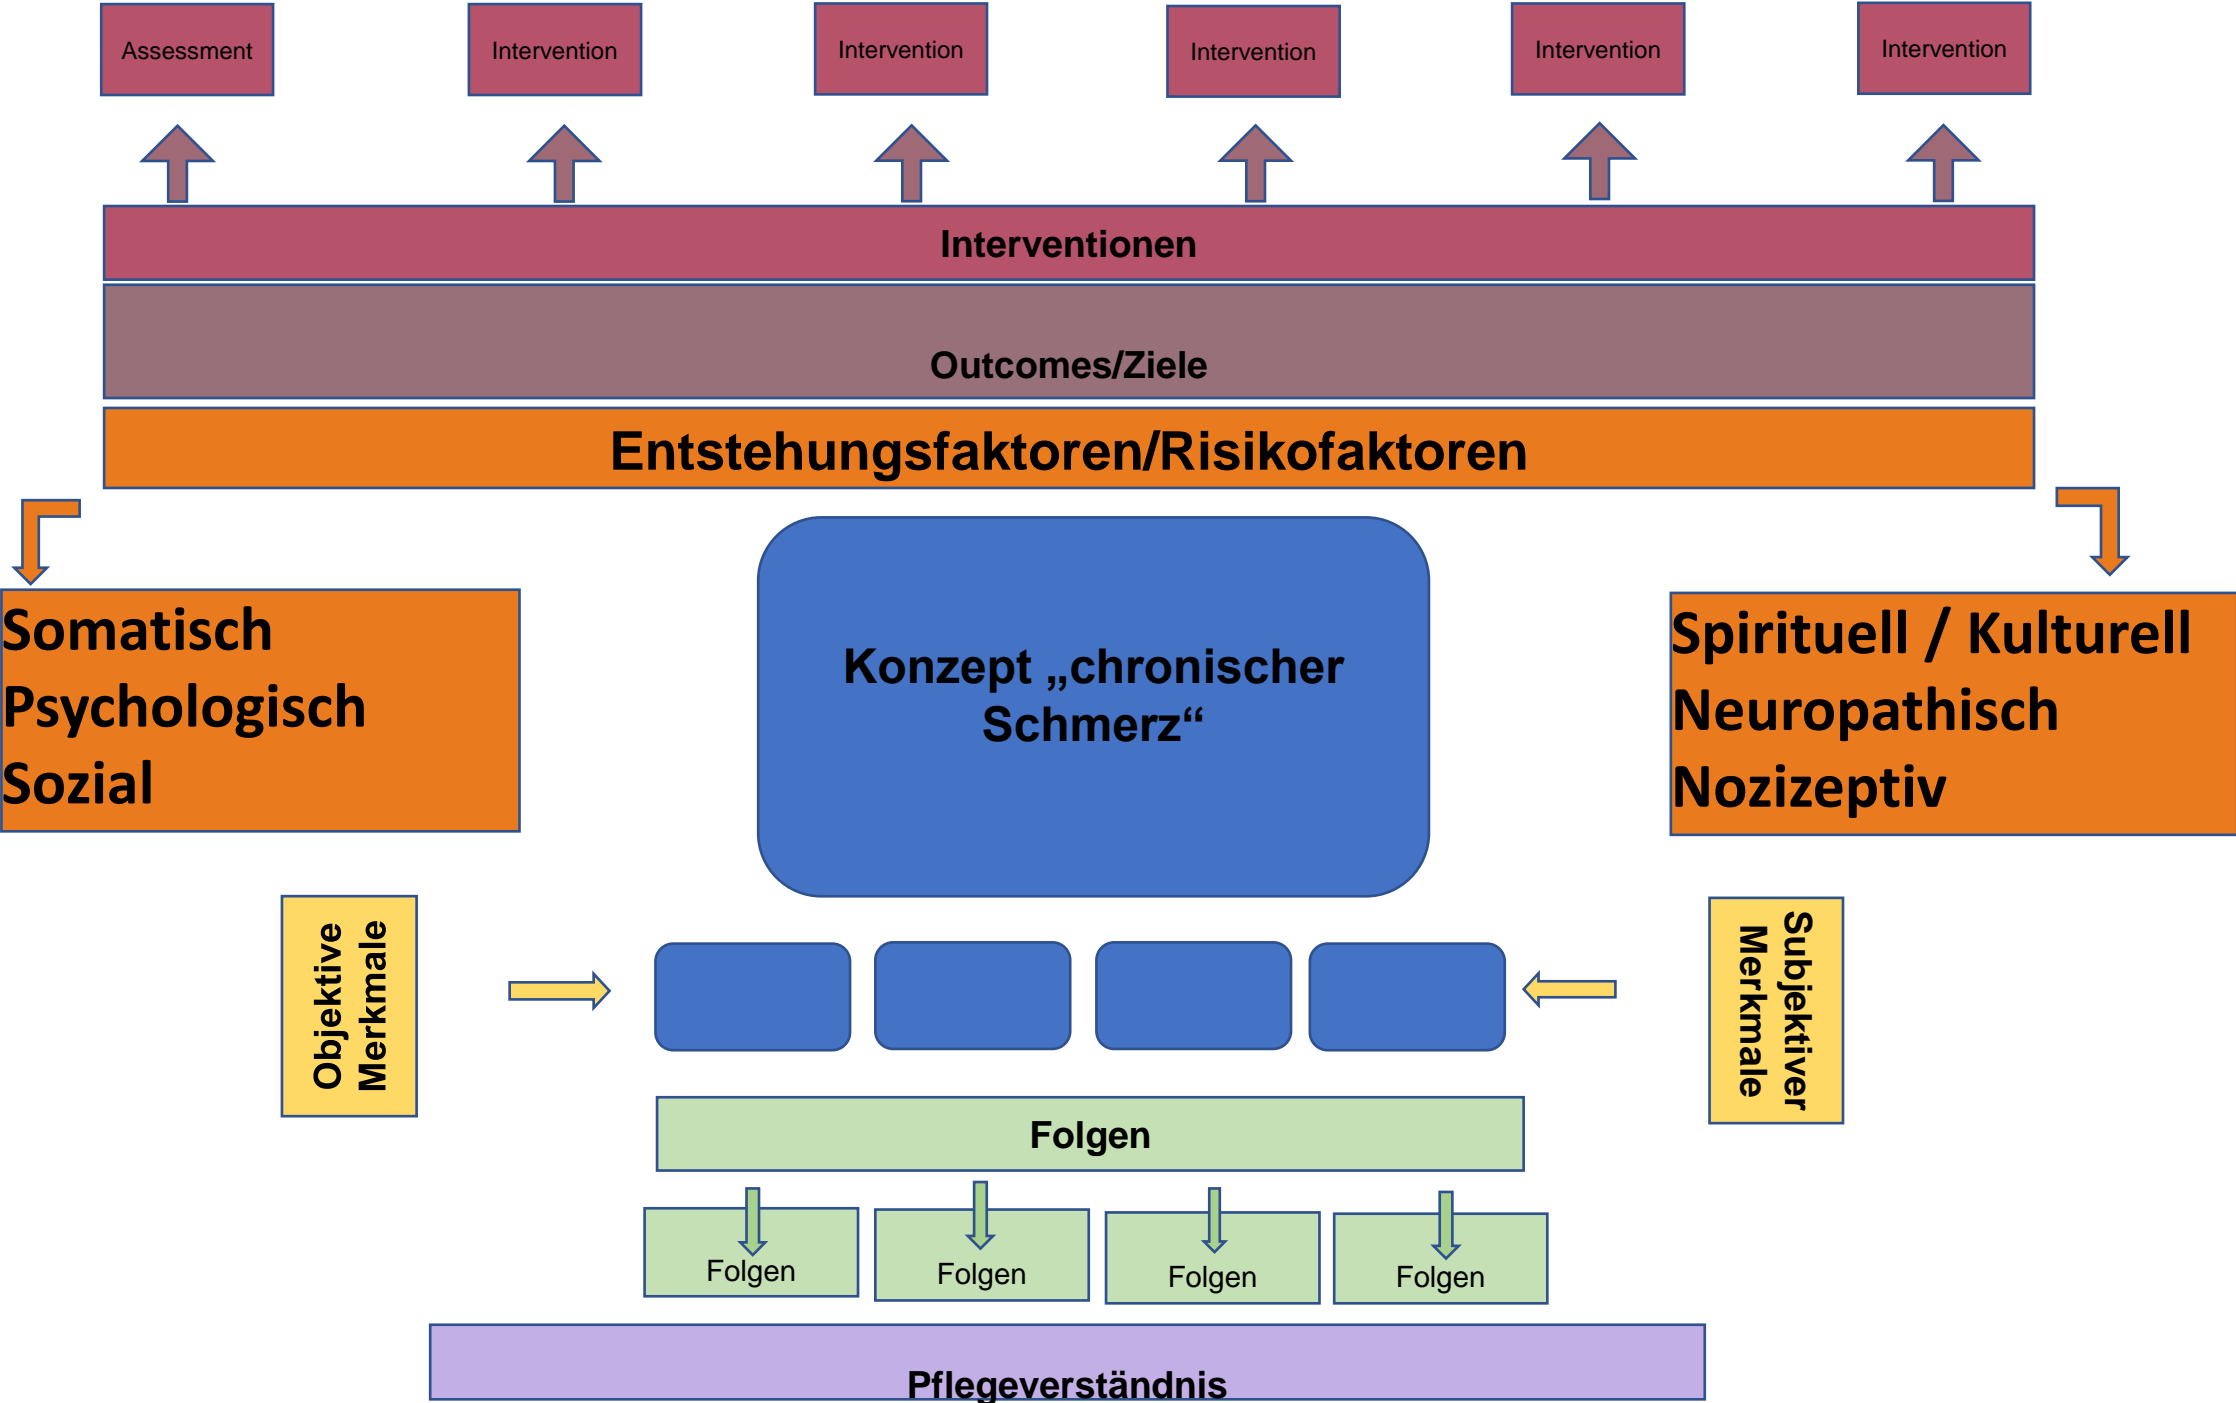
Assessment
Intervention
Intervention
Intervention
Intervention
Intervention

Interventionen

Outcomes/Ziele

Entstehungsfaktoren/Risikofaktoren

Somatisch
Psychologisch
Sozial

Konzept „chronischer Schmerz“

Spirituell / Kulturell
Neuropathisch
Nozizeptiv

Objektive Merkmale

Subjektiver Merkmale

Folgen

Folgen
Folgen
Folgen
Folgen

Pflegeverständnis